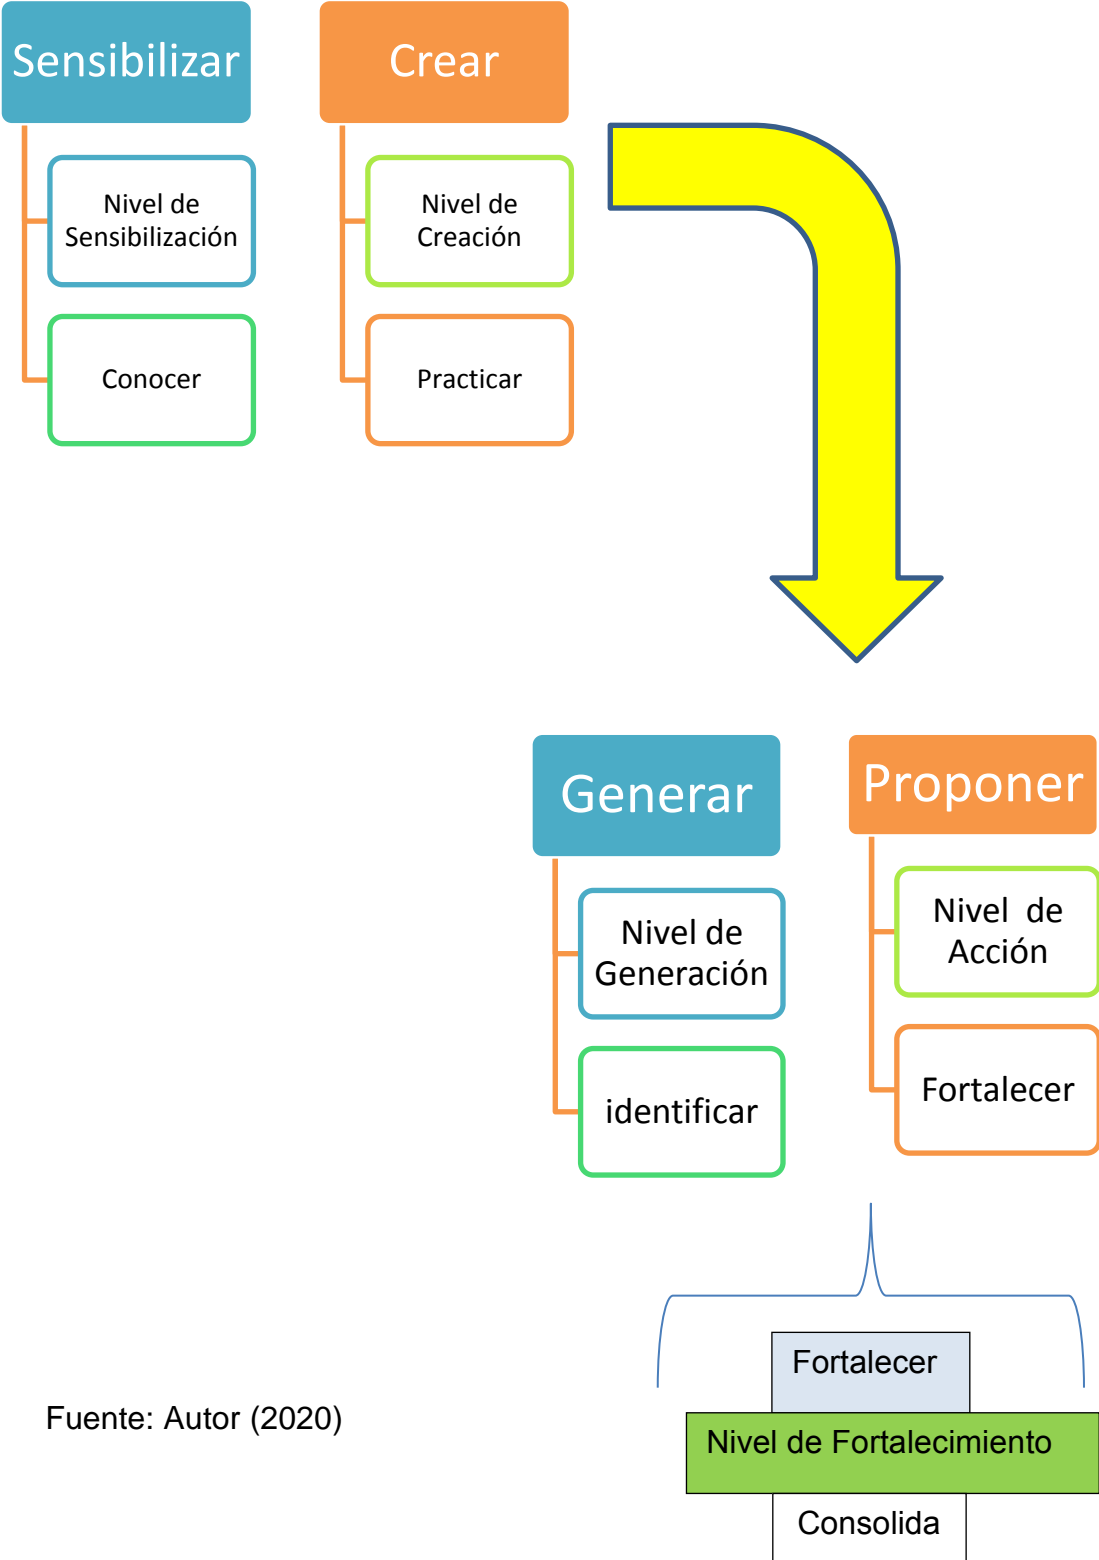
Sensibilizar

Nivel de Sensibilización

Conocer

Crear

Nivel de Creación

Practicar

Generar

Nivel de Generación

identificar

Proponer

Nivel de Acción

Fortalecer

Fuente: Autor (2020)

Fortalecer

Nivel de Fortalecimiento

Consolida